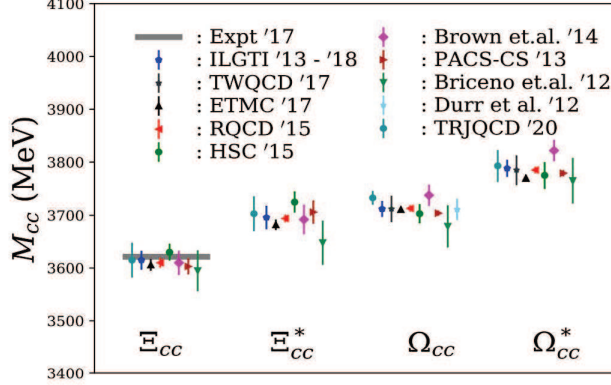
4100

4000

3900

3800

3700

3600

3500

3400

$M_{cc}$ (MeV)

: Expt '17
: ILGTI '13 - '18
: TWQCD '17
: ETMC '17
: RQCD '15
: HSC '15
: Brown et.al. '14
: PACS-CS '13
: Briceno et.al. '12
: Durr et al. '12
: TRJQCD '20

$\Xi_{cc}$

$\Xi^*_{cc}$

$\Omega_{cc}$

$\Omega^*_{cc}$